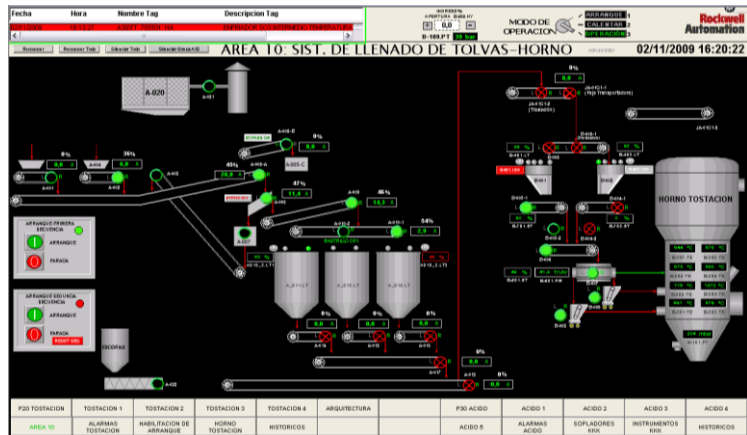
| Fecha | Hora | Nombre Tag | Descripcion Tag |
|---|---|---|---|
| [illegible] | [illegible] | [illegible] | ENFRIADOR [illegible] TEMPERATURA |

Reconocer | Reconocer Todo | Silenciar Todo | Silenciar Sirena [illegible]

MODO DE OPERACION

ARRANQUE | CALENTAR | OPERACION

Rockwell Automation

AREA 10: SIST. DE LLENADO DE TOLVAS–HORNO

02/11/2009 16:20:22

A-020

HORNO TOSTACION

ARRANQUE PRIMERA SECUENCIA

ARRANQUE

PARADA

ARRANQUE SEGUNDA SECUENCIA

ARRANQUE

PARADA

ESCORIAS

| P20 TOSTACION | TOSTACION 1 | TOSTACION 2 | TOSTACION 3 | TOSTACION 4 | ARQUITECTURA | | P30 ACIDO | ACIDO 1 | ACIDO 2 | ACIDO 3 | ACIDO 4 |
|---|---|---|---|---|---|---|---|---|---|---|---|
| AREA 10 | ALARMAS TOSTACION | HABILITACION DE ARRANQUE | HORNO TOSTACION | HISTORICOS | | | ACIDO 5 | ALARMAS ACIDO | SOPLADORES KKK | INSTRUMENTOS KKK | HISTORICOS |